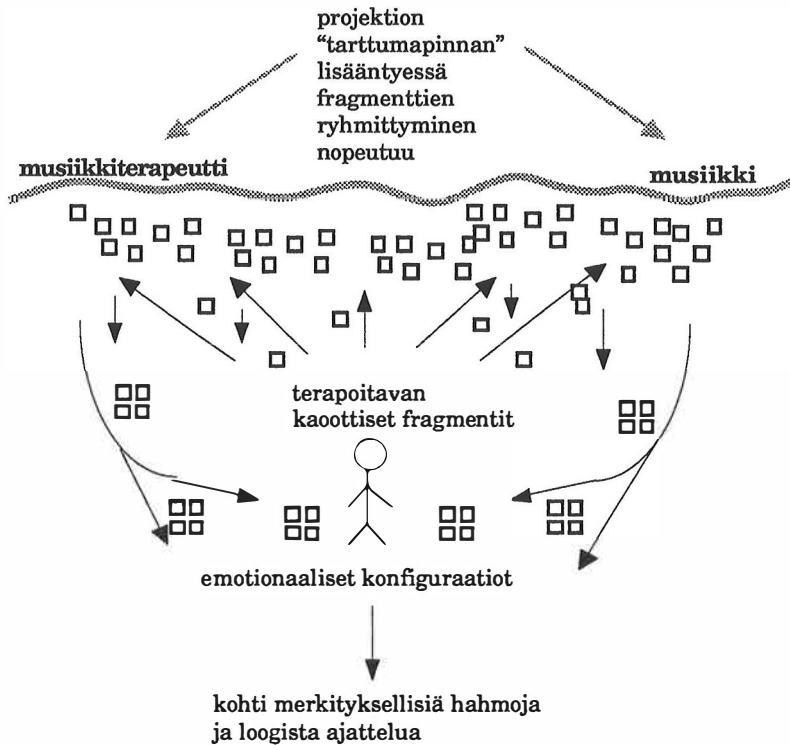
projektion
“tarttumapinnan”
lisääntyessä
fragmenttien
ryhmittyminen
nopeutuu

musiikkiterapeutti

musiikki

terapoitavan
kaoottiset fragmentit

emotionaaliset konfiguraatiot

kohti merkityksellisiä hahmoja
ja loogista ajattelua